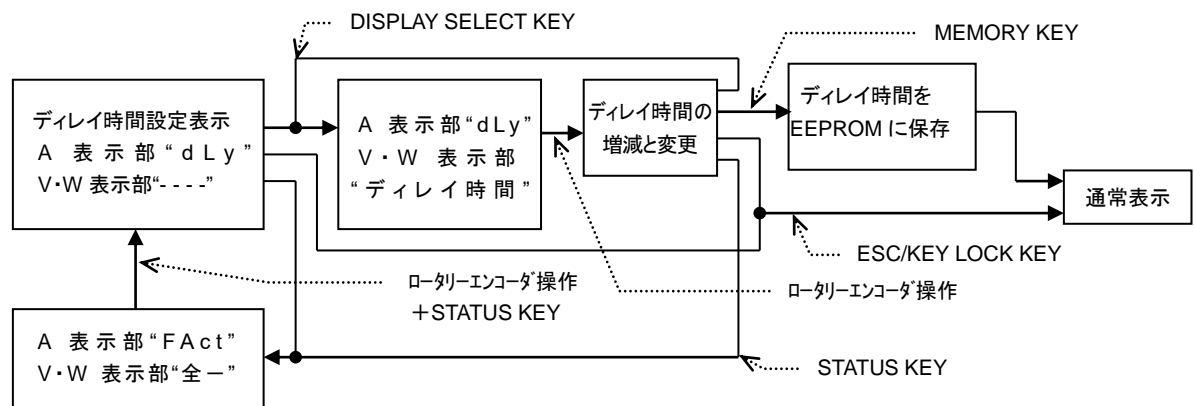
DISPLAY SELECT KEY

MEMORY KEY

ディレイ時間設定表示
A 表示部"dLy"
V・W 表示部"- - - -"

A 表示部"dLy"
V・W 表示部
"ディレイ時間"

ディレイ時間の
増減と変更

ディレイ時間を
EEPROM に保存

通常表示

ESC/KEY LOCK KEY

ロータリーエンコーダ操作
+STATUS KEY

ロータリーエンコーダ操作

A 表示部"FAct"
V・W 表示部"全ー"

STATUS KEY